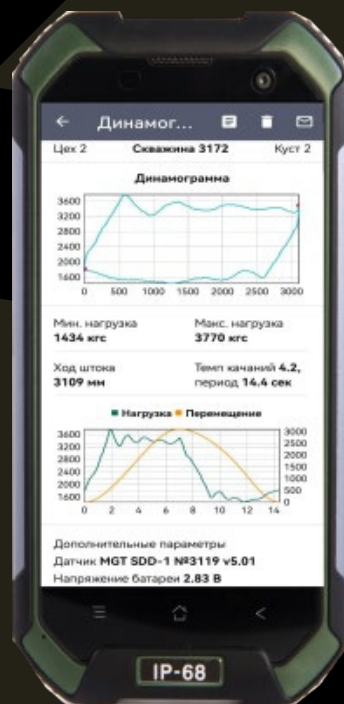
← Динамог...

Цех 2 Скважина 3172 Куст 2

Динамограмма

3600
3200
2800
2400
2000
1600
0 500 1000 1500 2000 2500 3000

Мин. нагрузка
1434 кгс

Макс. нагрузка
3770 кгс

Ход штока
3109 мм

Темп качаний 4.2, период 14.4 сек

Нагрузка Перемещение

3600
3200
2800
2400
2000
1600
0 2 4 6 8 10 12 14

3000
2500
2000
1500
1000
500
0

Дополнительные параметры
Датчик MGT SDD-1 №3119 v5.01
Напряжение батареи 2.83 В

IP-68